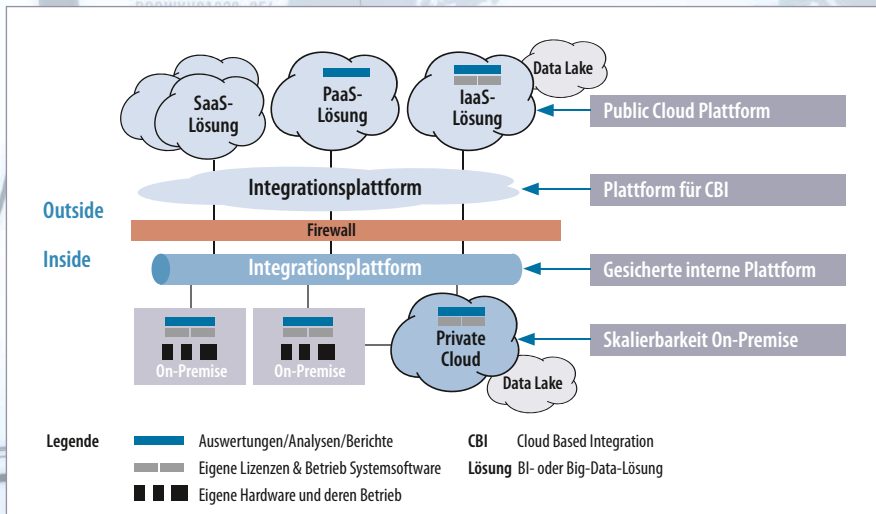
SaaS-Lösung

PaaS-Lösung

IaaS-Lösung

Data Lake

Public Cloud Plattform

Integrationsplattform

Plattform für CBI

Outside

Firewall

Inside

Integrationsplattform

Gesicherte interne Plattform

On-Premise

On-Premise

Private Cloud

Skalierbarkeit On-Premise

Data Lake

Legende

Auswertungen/Analysen/Berichte

Eigene Lizenzen & Betrieb Systemsoftware

Eigene Hardware und deren Betrieb

CBI Cloud Based Integration

Lösung BI- oder Big-Data-Lösung